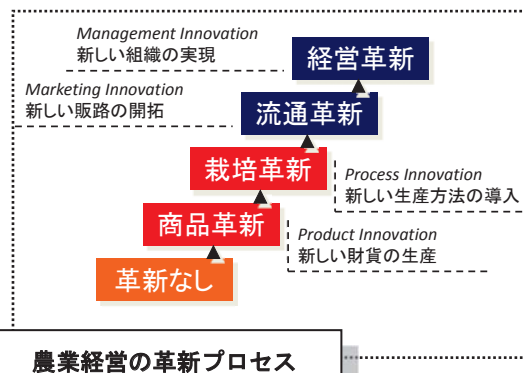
Management Innovation
新しい組織の実現

経営革新

Marketing Innovation
新しい販路の開拓

流通革新

栽培革新

Process Innovation
新しい生産方法の導入

商品革新

Product Innovation
新しい財貨の生産

革新なし

農業経営の革新プロセス